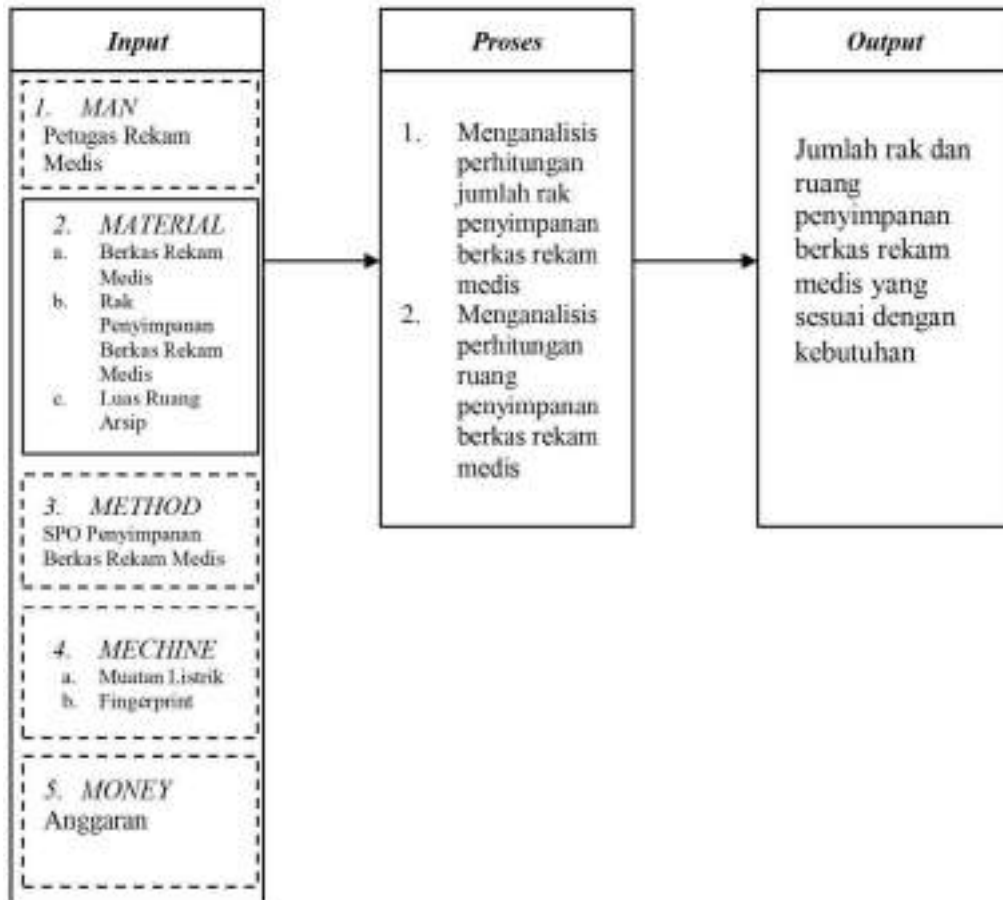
Input

1. MAN
Petugas Rekam Medis

2. MATERIAL
a. Berkas Rekam Medis
b. Rak Penyimpanan Berkas Rekam Medis
c. Luas Ruang Arsip

3. METHOD
SPO Penyimpanan Berkas Rekam Medis

4. MECHINE
a. Muatan Listrik
b. Fingerprint

5. MONEY
Anggaran

Proses

1. Menganalisis perhitungan jumlah rak penyimpanan berkas rekam medis
2. Menganalisis perhitungan ruang penyimpanan berkas rekam medis

Output

Jumlah rak dan ruang penyimpanan berkas rekam medis yang sesuai dengan kebutuhan